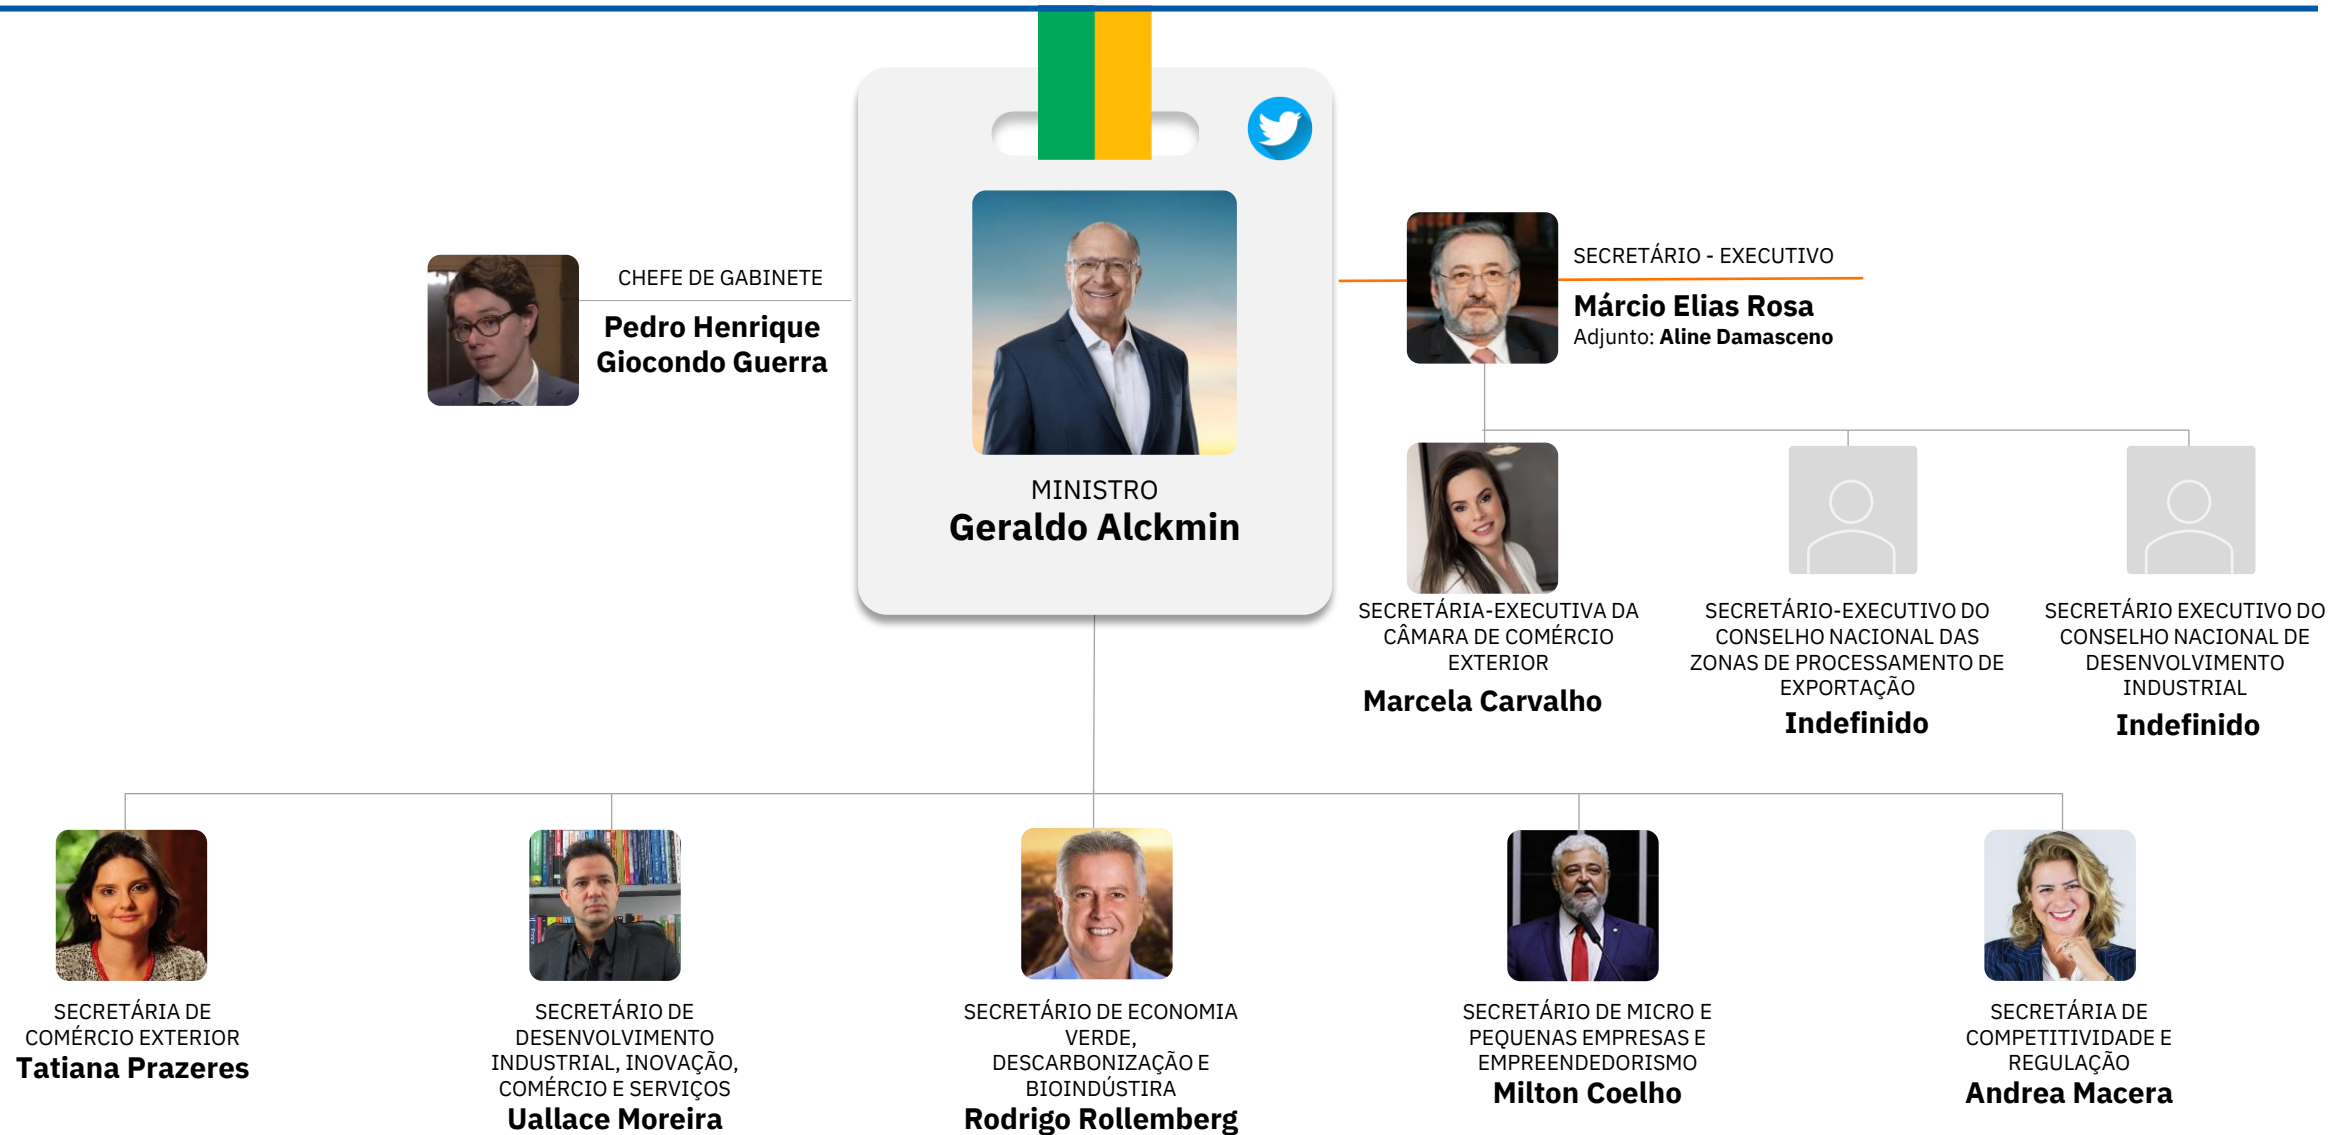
CHEFE DE GABINETE
Pedro Henrique Giocondo Guerra

MINISTRO
Geraldo Alckmin

SECRETÁRIO - EXECUTIVO
Márcio Elias Rosa
Adjunto: Aline Damasceno

SECRETÁRIA-EXECUTIVA DA CÂMARA DE COMÉRCIO EXTERIOR
Marcela Carvalho

SECRETÁRIO-EXECUTIVO DO CONSELHO NACIONAL DAS ZONAS DE PROCESSAMENTO DE EXPORTAÇÃO
Indefinido

SECRETÁRIO EXECUTIVO DO CONSELHO NACIONAL DE DESENVOLVIMENTO INDUSTRIAL
Indefinido

SECRETÁRIA DE COMÉRCIO EXTERIOR
Tatiana Prazeres

SECRETÁRIO DE DESENVOLVIMENTO INDUSTRIAL, INOVAÇÃO, COMÉRCIO E SERVIÇOS
Uallace Moreira

SECRETÁRIO DE ECONOMIA VERDE, DESCARBONIZAÇÃO E BIOINDÚSTIRA
Rodrigo Rollemberg

SECRETÁRIO DE MICRO E PEQUENAS EMPRESAS E EMPREENDEDORISMO
Milton Coelho

SECRETÁRIA DE COMPETITIVIDADE E REGULAÇÃO
Andrea Macera